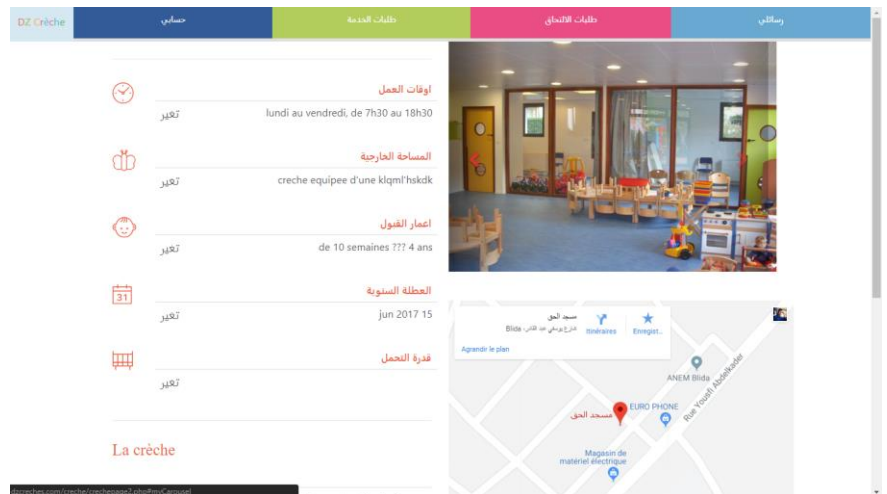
DZ Crèche

حسابي

طلبات الخدمة

طلبات الالتحاق

رسائلي

اوقات العمل
lundi au vendredi, de 7h30 au 18h30
تغير

المساحة الخارجية
creche equipee d'une klqml'hskdk
تغير

اعمار القبول
de 10 semaines ??? 4 ans
تغير

31

العطلة السنوية
jun 2017 15
تغير

قدرة التحمل
تغير

La crèche

مسجد الحق
شارع يوسفي عبد القادر، Blida
Itinéraires
Enregist...
Agrandir le plan

ANEM Blida
Rue Yousfi Abdelkader
EURO PHONE
مسجد الحق
Magasin de matériel électrique

dzcreches.com/creche/crechepage2.php#myCarousel